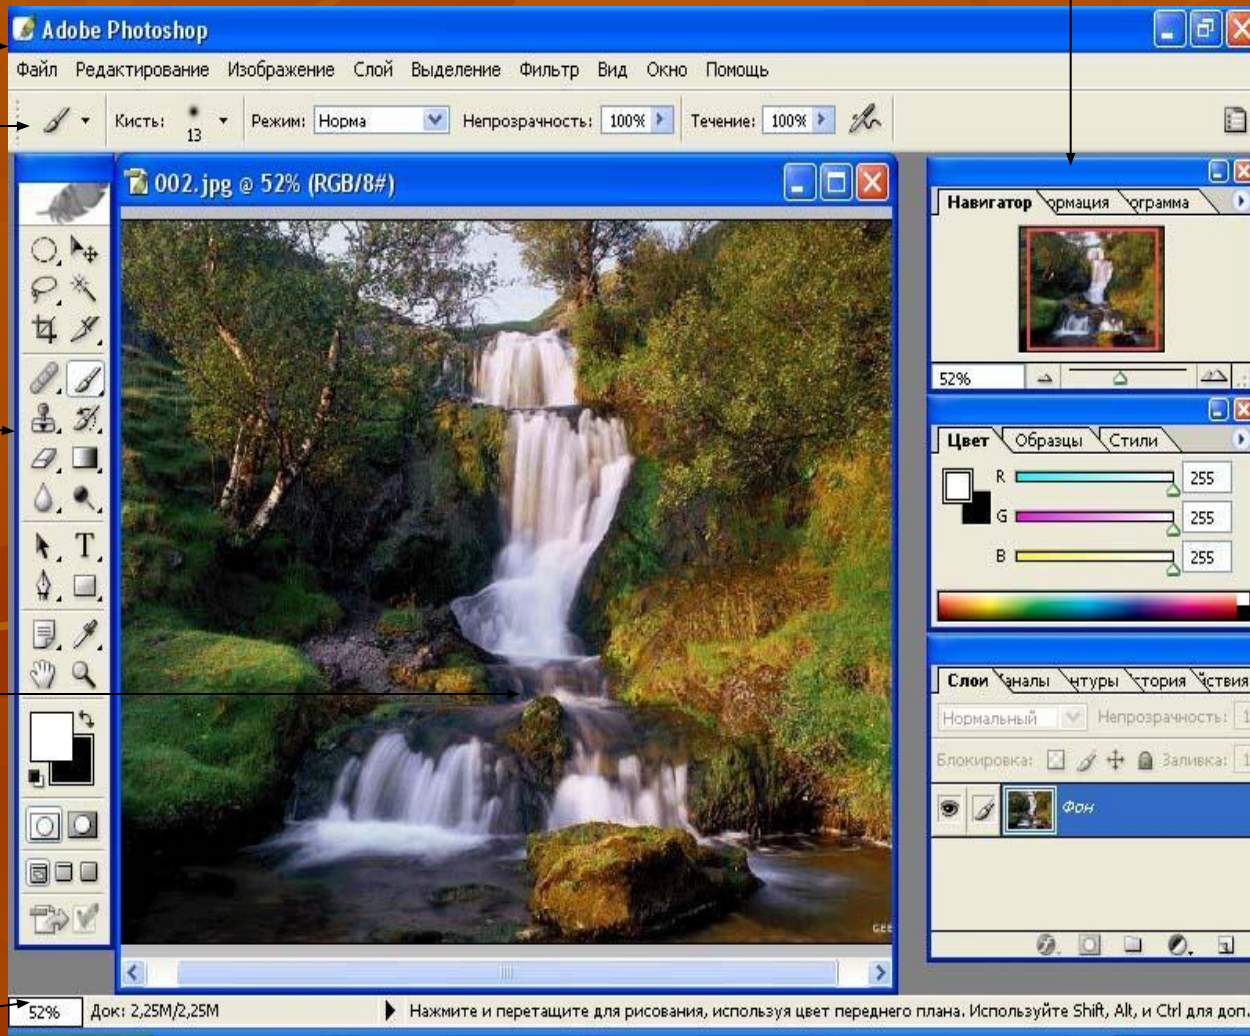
Adobe Photoshop

Файл Редактирование Изображение Слой Выделение Фильтр Вид Окно Помощь

Кисть: 13 Режим: Норма Непрозрачность: 100% Течение: 100%

002.jpg @ 52% (RGB/8#)

Навигатор ормация ограмма

52%

Цвет Образцы Стили

R 255
G 255
B 255

Слои аналы нтуры тория йствия

Нормальный Непрозрачность: 1

Блокировка: Заливка: 1

Фон

52% Док: 2,25M/2,25M

Нажмите и перетащите для рисования, используя цвет переднего плана. Используйте Shift, Alt, и Ctrl для доп.